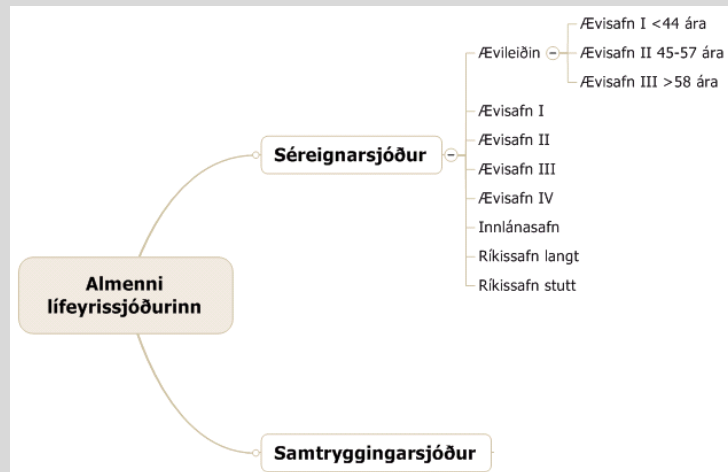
Almenni lífeyrissjóðurinn

Séreignarsjóður

Ævileiðin

Ævisafn I <44 ára

Ævisafn II 45-57 ára

Ævisafn III >58 ára

Ævisafn I

Ævisafn II

Ævisafn III

Ævisafn IV

Innlánasafn

Ríkissafn langt

Ríkissafn stutt

Samtryggingarsjóður